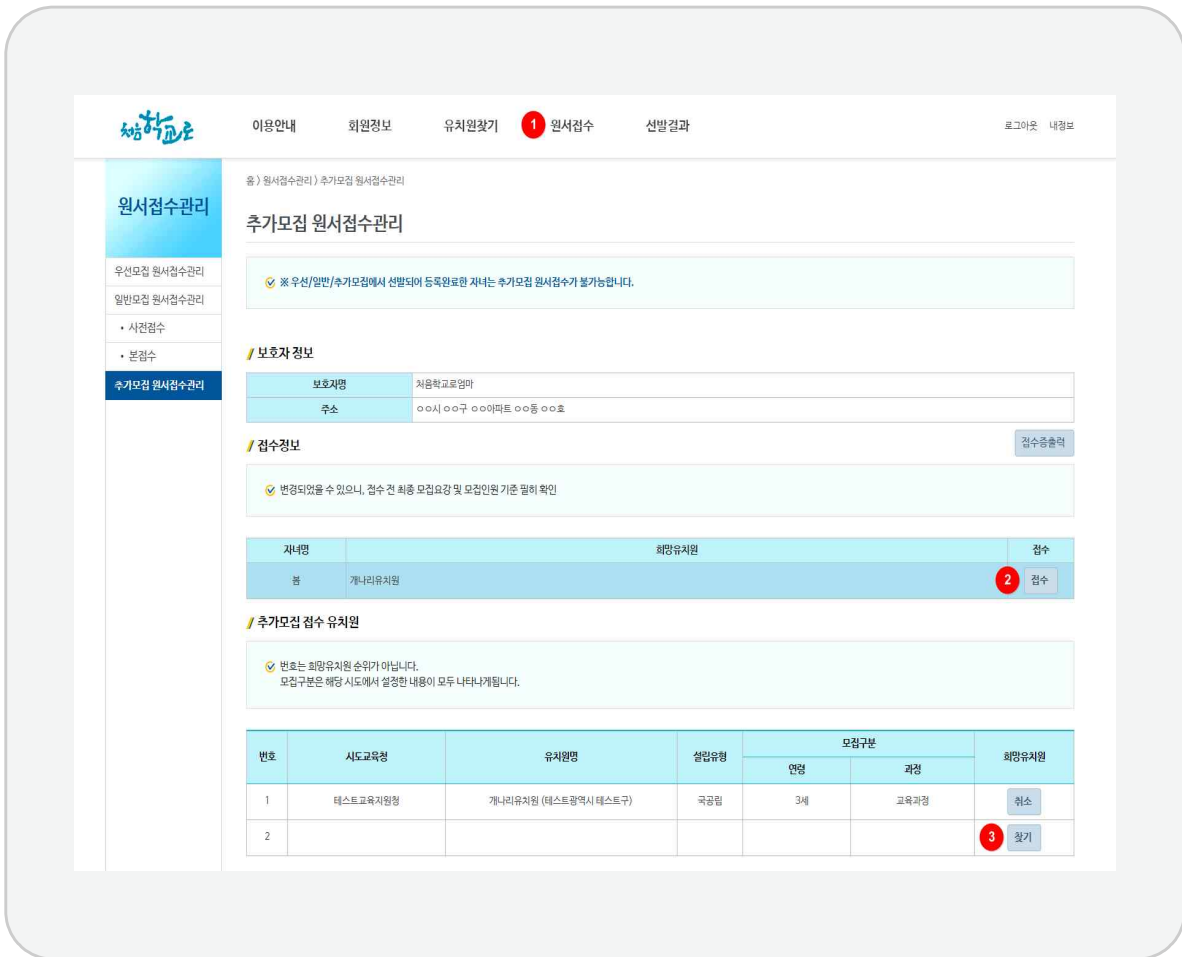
처음학교로

이용안내 회원정보 유치원찾기 1 원서접수 선발결과

로그아웃 내정보

원서접수관리

우선모집 원서접수관리
일반모집 원서접수관리
• 사전접수
• 본접수
추가모집 원서접수관리

홈 〉 원서접수관리 〉 추가모집 원서접수관리

추가모집 원서접수관리

※ 우선/일반/추가모집에서 선발되어 등록완료한 자녀는 추가모집 원서접수가 불가능합니다.

보호자 정보

| 보호자명 | 처음학교로엄마 |
|---|---|
| 주소 | ○○시 ○○구 ○○아파트 ○○동 ○○호 |

접수정보

접수증출력

변경되었을 수 있으니, 접수 전 최종 모집요강 및 모집인원 기준 필히 확인

| 자녀명 | 희망유치원 | 접수 |
|---|---|---|
| 봄 | 개나리유치원 | 2 접수 |

추가모집 접수 유치원

번호는 희망유치원 순위가 아닙니다.
모집구분은 해당 시도에서 설정한 내용이 모두 나타나게됩니다.

| 번호 | 시도교육청 | 유치원명 | 설립유형 | 모집구분 연령 | 모집구분 과정 | 희망유치원 |
|---|---|---|---|---|---|---|
| 1 | 테스트교육지원청 | 개나리유치원 (테스트광역시 테스트구) | 국공립 | 3세 | 교육과정 | 취소 |
| 2 | | | | | | 3 찾기 |